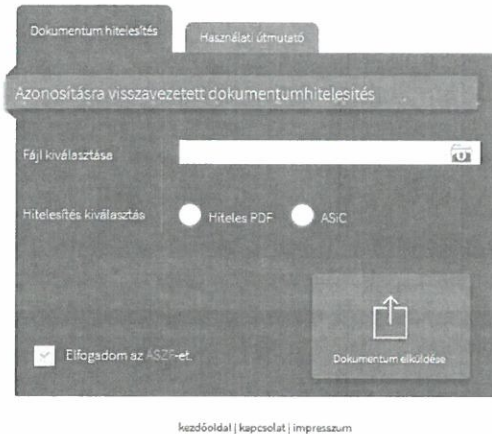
Dokumentum hitelesítés

Használati útmutató

Azonosításra visszavezetett dokumentumhitelesítés

Fájl kiválasztása

Hitelesítés kiválasztás

Hiteles PDF

ASiC

Elfogadom az ÁSZF-et.

Dokumentum elküldése

kezdőoldal | kapcsolat | impresszum